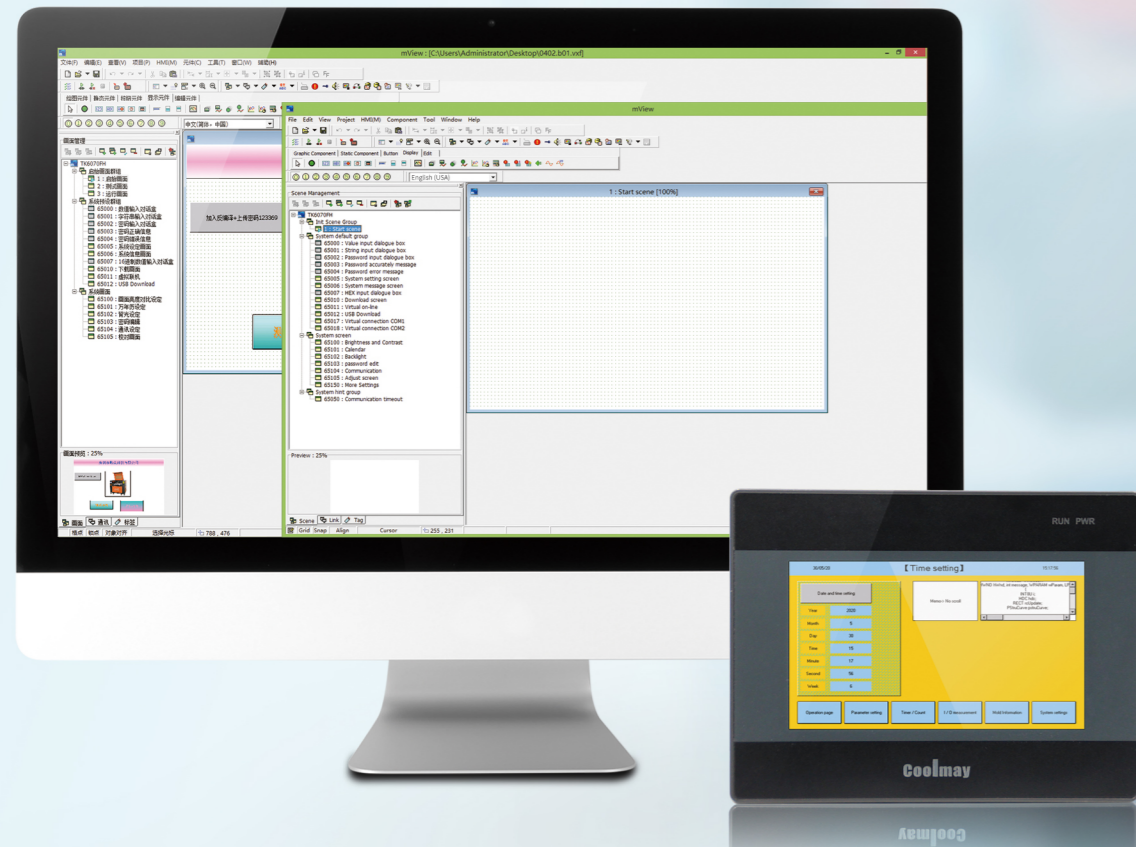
mView : [C:\Users\Administrator\Desktop\0402.b01.vxf]

文件(F) 编辑(E) 查看(V) 项目(P) HMI(M) 元件(C) 工具(T) 窗口(W) 帮助(H)

绘图元件 静态元件 按钮元件 显示元件 编辑元件

中文(简体 - 中国)

画面管理

TK6070FH
启动画面群组
1 : 启动画面
2 : 测试画面
3 : 运行画面
系统预设群组
65000 : 数值输入对话框
65001 : 字符串输入对话框
65002 : 密码输入对话框
65003 : 密码正确信息
65004 : 密码错误信息
65005 : 系统设定画面
65006 : 系统信息画面
65007 : 16进制数值输入对话框
65010 : 下载画面
65011 : 虚拟联机
65012 : USB Download
系统画面
65100 : 画面亮度对比设定
65101 : 万年历设定
65102 : 背光设定
65103 : 密码编辑
65104 : 通讯设定
65105 : 校対画面

画面预览 : 25%

画面 通讯 标签

格点 吸附 对象对齐 选择光标 788 , 476

加入我编译+上传密码123369

mView

File Edit View Project HMI(M) Component Tool Window Help

Graphic Component Static Component Button Display Edit

English (USA)

Scene Management

TK6070FH
Init Scene Group
1 : Start scene
System default group
65000 : Value input dialogue box
65001 : String input dialogue box
65002 : Password input dialogue box
65003 : Password accurately message
65004 : Password error message
65005 : System setting screen
65006 : System message screen
65007 : HEX input dialogue box
65010 : Download screen
65011 : Virtual on-line
65012 : USB Download
65017 : Virtual connection COM1
65018 : Virtual connection COM2
System screen
65100 : Brightness and Contrast
65101 : Calendar
65102 : Backlight
65103 : password edit
65104 : Communication
65105 : Adjust screen
65150 : More Settings
System hint group
65050 : Communication timeout

Preview : 25%

Scene Link Tag

Grid Snap Align Cursor 255 , 231

1 : Start scene [100%]

RUN PWR

【Time setting】

Date and time setting

| Year | 2020 |
|---|---|
| Month | 5 |
| Day | 30 |
| Time | 15 |
| Minute | 17 |
| Second | 56 |
| Week | 6 |

Operation page
Parameter setting
Timer / Count
I / O are-current
Hold Information
System settings

Coolmay